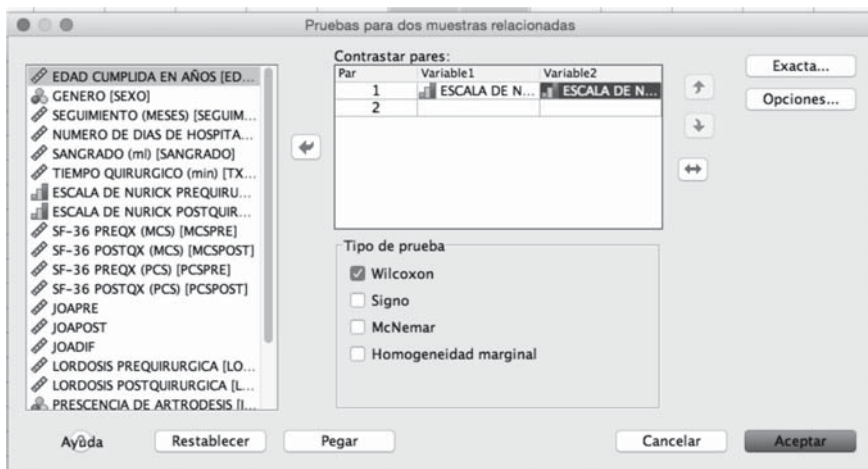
Pruebas para dos muestras relacionadas

EDAD CUMPLIDA EN AÑOS [ED...
GENERO [SEXO]
SEGUIMIENTO (MESES) [SEGUIM...
NUMERO DE DIAS DE HOSPITA...
SANGRADO (ml) [SANGRADO]
TIEMPO QUIRURGICO (min) [TX...
ESCALA DE NURICK PREQUIRU...
ESCALA DE NURICK POSTQUIR...
SF-36 PREQX (MCS) [MCSPRE]
SF-36 POSTQX (MCS) [MCSPOST]
SF-36 PREQX (PCS) [PCSPRE]
SF-36 POSTQX (PCS) [PCSPOST]
JOAPRE
JOAPOST
JOADIF
LORDOSIS PREQUIRURGICA [LO...
LORDOSIS POSTQUIRURGICA [L...
PRESCENCIA DE ARTRODESIS [I...

Contrastar pares:

| Par | Variable1 | Variable2 |
|---|---|---|
| 1 | ESCALA DE N... | ESCALA DE N... |
| 2 | | |

Exacta...
Opciones...

Tipo de prueba
Wilcoxon
Signo
McNemar
Homogeneidad marginal

Ayuda
Restablecer
Pegar
Cancelar
Aceptar